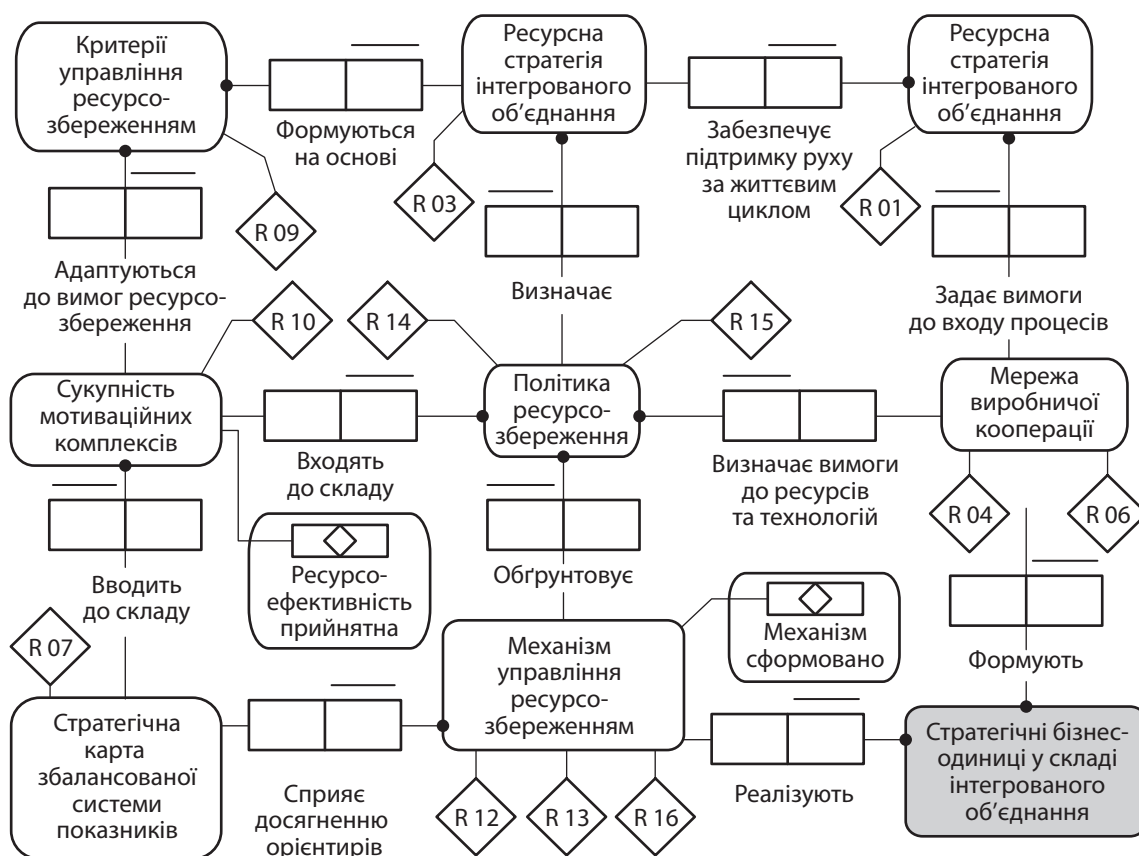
Критерії управління ресурсозбереженням

Формуються на основі

Ресурсна стратегія інтегрованого об'єднання

Забезпечує підтримку руху за життєвим циклом

Ресурсна стратегія інтегрованого об'єднання

R 09

R 03

R 01

Адаптуються до вимог ресурсозбереження

Визначає

Задає вимоги до входу процесів

R 10

R 14

R 15

Сукупність мотиваційних комплексів

Входять до складу

Політика ресурсозбереження

Визначає вимоги до ресурсів та технологій

Мережа виробничої кооперації

R 04

R 06

Ресурсоефективність прийнятна

Вводить до складу

Обґрунтовує

Механізм сформовано

R 07

Формують

Стратегічна карта збалансованої системи показників

Сприяє досягненню орієнтирів

Механізм управління ресурсозбереженням

R 12

R 13

R 16

Реалізують

Стратегічні бізнесодиниці у складі інтегрованого об'єднання